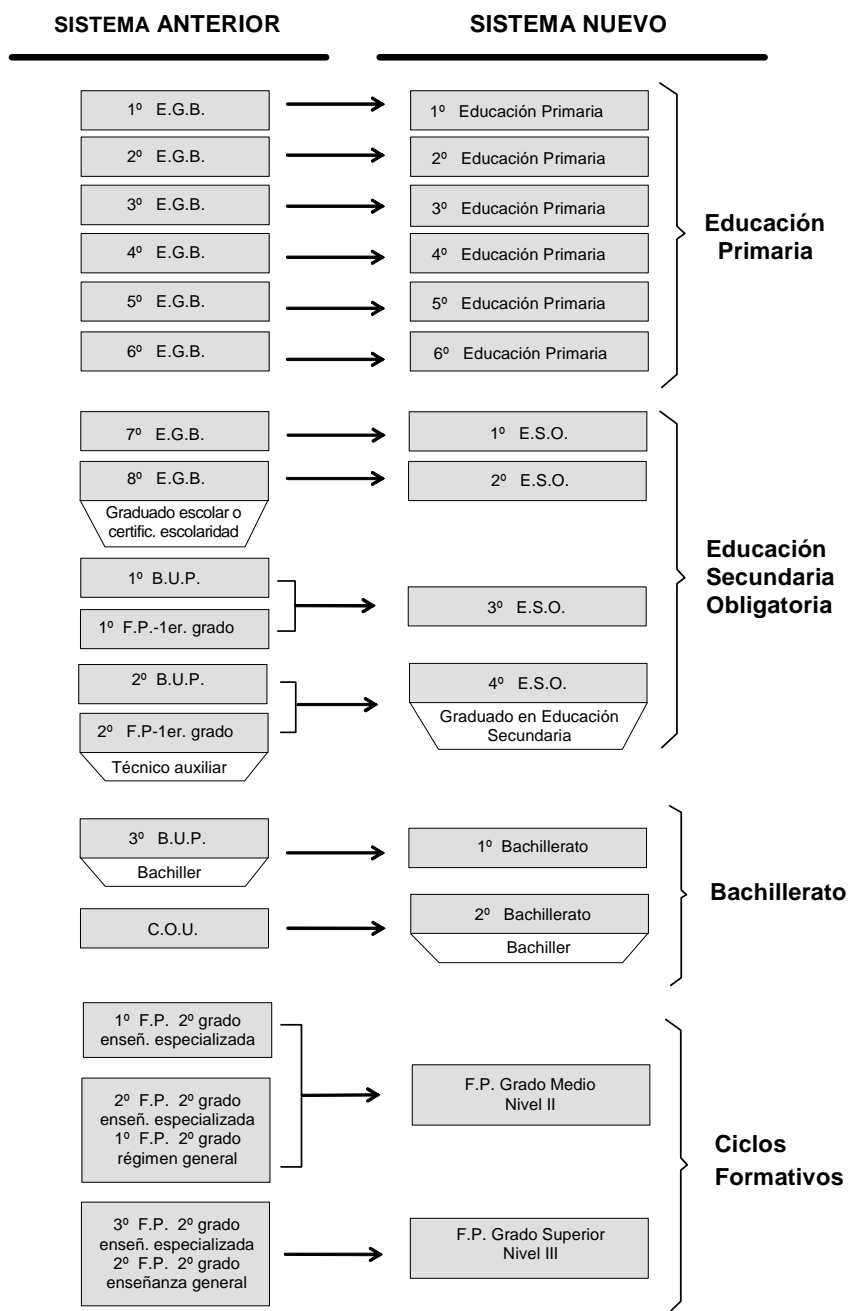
SISTEMA ANTERIOR

SISTEMA NUEVO

1º E.G.B.
1º Educación Primaria

2º E.G.B.
2º Educación Primaria

3º E.G.B.
3º Educación Primaria

4º E.G.B.
4º Educación Primaria

5º E.G.B.
5º Educación Primaria

6º E.G.B.
6º Educación Primaria

Educación Primaria

7º E.G.B.
1º E.S.O.

8º E.G.B.
Graduado escolar o certific. escolaridad
2º E.S.O.

1º B.U.P.
1º F.P.-1er. grado
3º E.S.O.

2º B.U.P.
2º F.P-1er. grado
Técnico auxiliar
4º E.S.O.
Graduado en Educación Secundaria

Educación Secundaria Obligatoria

3º B.U.P.
Bachiller
1º Bachillerato

C.O.U.
2º Bachillerato
Bachiller

Bachillerato

1º F.P. 2º grado enseñ. especializada
2º F.P. 2º grado enseñ. especializada 1º F.P. 2º grado régimen general
F.P. Grado Medio Nivel II

3º F.P. 2º grado enseñ. especializada 2º F.P. 2º grado enseñanza general
F.P. Grado Superior Nivel III

Ciclos Formativos